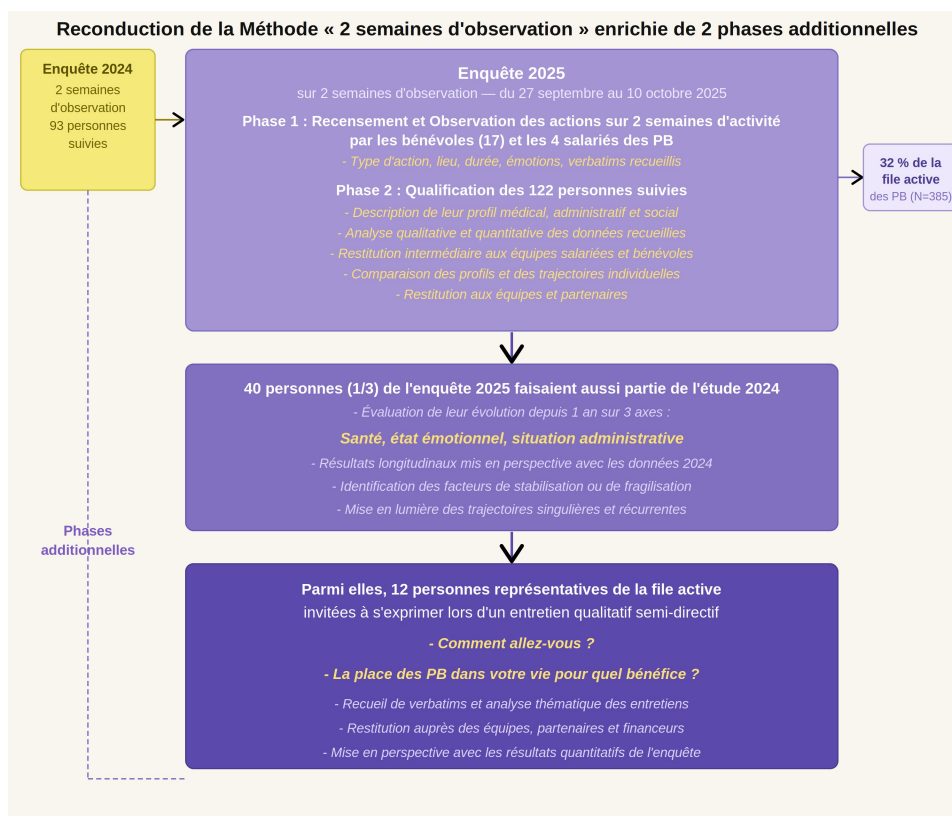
Reconduction de la Méthode « 2 semaines d'observation » enrichie de 2 phases additionnelles

Enquête 2024
2 semaines d'observation
93 personnes suivies

Enquête 2025
sur 2 semaines d'observation — du 27 septembre au 10 octobre 2025

Phase 1 : Recensement et Observation des actions sur 2 semaines d'activité par les bénévoles (17) et les 4 salariés des PB
- Type d'action, lieu, durée, émotions, verbatims recueillis

Phase 2 : Qualification des 122 personnes suivies
- Description de leur profil médical, administratif et social
- Analyse qualitative et quantitative des données recueillies
- Restitution intermédiaire aux équipes salariées et bénévoles
- Comparaison des profils et des trajectoires individuelles
- Restitution aux équipes et partenaires

32 % de la file active
des PB (N=385)

40 personnes (1/3) de l'enquête 2025 faisaient aussi partie de l'étude 2024
- Évaluation de leur évolution depuis 1 an sur 3 axes :
Santé, état émotionnel, situation administrative
- Résultats longitudinaux mis en perspective avec les données 2024
- Identification des facteurs de stabilisation ou de fragilisation
- Mise en lumière des trajectoires singulières et récurrentes

Phases additionnelles

Parmi elles, 12 personnes représentatives de la file active
invitées à s'exprimer lors d'un entretien qualitatif semi-directif
- Comment allez-vous ?
- La place des PB dans votre vie pour quel bénéfice ?
- Recueil de verbatims et analyse thématique des entretiens
- Restitution auprès des équipes, partenaires et financeurs
- Mise en perspective avec les résultats quantitatifs de l'enquête